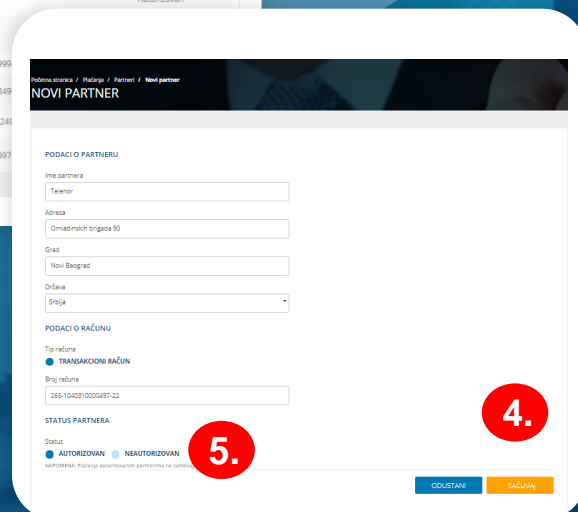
Autorizovan

Početna stranica / Plaćanja / Partneri / Novi partner

NOVI PARTNER

PODACI O PARTNERU

Ime partnera

Telenor

Adresa

Omladinskih brigada 90

Grad

Novi Beograd

Država

Srbija

PODACI O RAČUNU

Tip računa

TRANSAKCIONI RAČUN

Broj računa

265-1040310000497-22

STATUS PARTNERA

Status

AUTORIZOVAN NEAUTORIZOVAN

NAPOMENA: Plaćanja autorizovanim partnerima ne zahtevaju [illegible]

4.

5.

ODUSTANI

SAČUVAJ